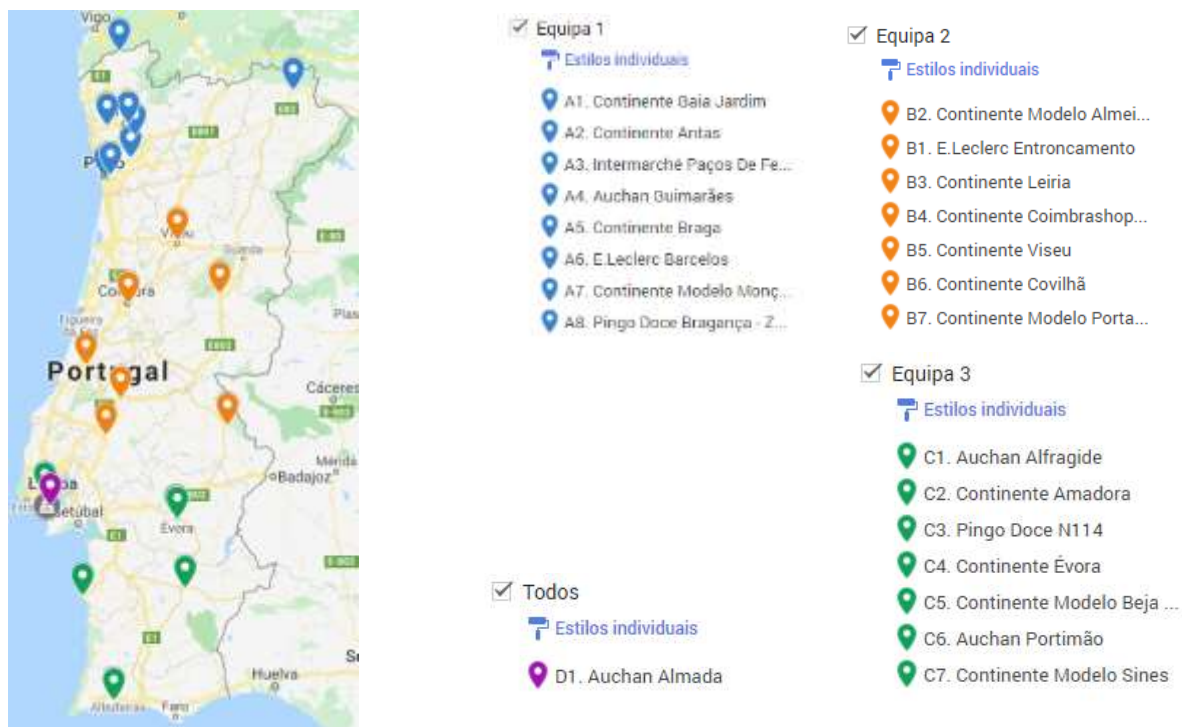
Vigo
Porto
Viseu
Guarda
Coimbra
Figueira da Foz
Portugal
Plas
Cáceres
Mérida
Badajoz
Lisboa
Setúbal
Évora
Huelva
Albufeira
Faro
Se

Equipa 1
Estilos individuais
A1. Continente Gaia Jardim
A2. Continente Antas
A3. Intermarché Paços De Fe...
A4. Auchan Guimarães
A5. Continente Braga
A6. E.Leclerc Barcelos
A7. Continente Modelo Monç...
A8. Pingo Doce Bragança - Z...

Equipa 2
Estilos individuais
B2. Continente Modelo Almei...
B1. E.Leclerc Entroncamento
B3. Continente Leiria
B4. Continente Coimbrashop...
B5. Continente Viseu
B6. Continente Covilhã
B7. Continente Modelo Porta...

Equipa 3
Estilos individuais
C1. Auchan Alfragide
C2. Continente Amadora
C3. Pingo Doce N114
C4. Continente Évora
C5. Continente Modelo Beja ...
C6. Auchan Portimão
C7. Continente Modelo Sines

Todos
Estilos individuais
D1. Auchan Almada